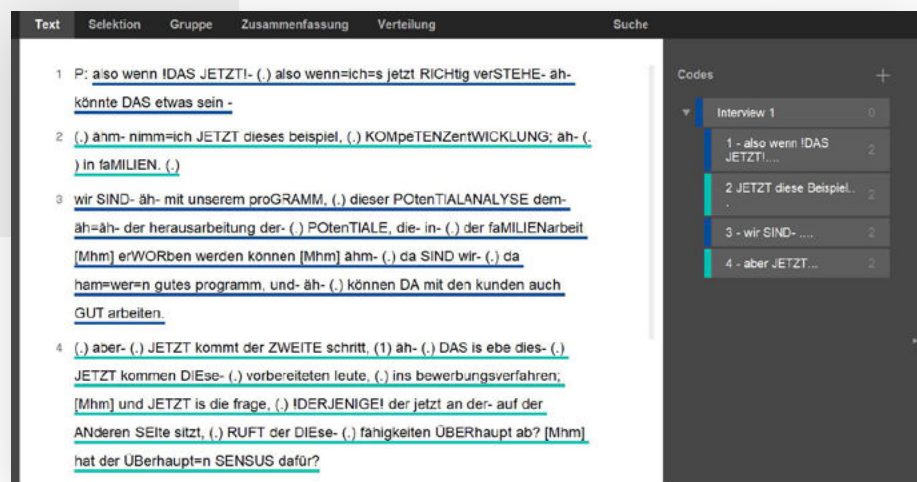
Text Selektion Gruppe Zusammenfassung Verteilung Suche

1 P: also wenn !DAS JETZT!- (.) also wenn=ich=s jetzt RICHtig verSTEHE- äh- könnte DAS etwas sein -

2 (.) ähm- nimm=ich JETZT dieses beispiel, (.) KOMpeTENZentWICKLUNG; äh- (.) in faMILIEN. (.)

3 wir SIND- äh- mit unserem proGRAMM, (.) dieser POtenTIALANALYSE dem-äh=äh- der herausarbeitung der- (.) POtenTIALE, die- in- (.) der faMILIENarbeit [Mhm] erWORben werden können [Mhm] ähm- (.) da SIND wir- (.) da ham=wer=n gutes programm, und- äh- (.) können DA mit den kunden auch GUT arbeiten.

4 (.) aber- (.) JETZT kommt der ZWEITE schritt, (1) äh- (.) DAS is ebe dies- (.) JETZT kommen DIEse- (.) vorbereiteten leute, (.) ins bewerbungsverfahren; [Mhm] und JETZT is die frage, (.) !DERJENIGE! der jetzt an der- auf der ANderen SEIte sitzt, (.) RUFT der DIEse- (.) fähigkeiten ÜBERhaupt ab? [Mhm] hat der ÜBerhaupt=n SENSUS dafür?

Codes +

Interview 1 0

1 - also wenn !DAS JETZT!.... 2

2 JETZT diese Beispiel... 2

3 - wir SIND- .... 2

4 - aber JETZT... 2